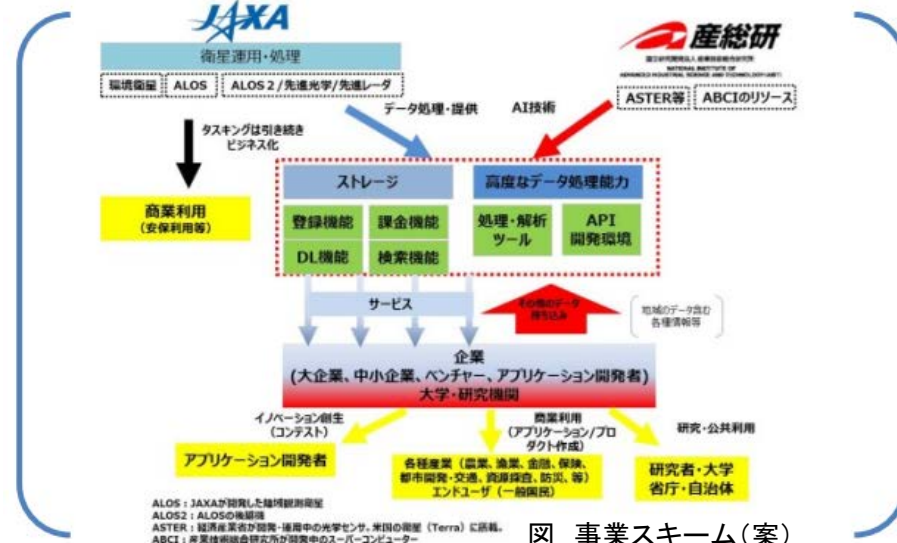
JAXA

衛星運用・処理

環境衛星 | ALOS | ALOS 2 / 先進光学/先進レーダ

産総研

NATIONAL INSTITUTE OF ADVANCED INDUSTRIAL SCIENCE AND TECHNOLOGY (AIST)

ASTER等 | ABCIのリソース

データ処理・提供

AI技術

タスキングは引き続きビジネス化

商業利用
(安保利用等)

ストレージ

登録機能 | 課金機能

DL機能 | 検索機能

高度なデータ処理能力

処理・解析ツール

API 開発環境

サービス

その他のデータ持ち込み

地域のデータ含む各種情報等

企業
(大企業、中小企業、ベンチャー、アプリケーション開発者)
大学・研究機関

イノベーション創生
(コンテスト)

商業利用
(アプリケーション/プロダクト作成)

研究・公共利用

アプリケーション開発者

各種産業 (農業、漁業、金融、保険、都市開発・交通、資源探査、防災、等)
エンドユーザ (一般国民)

研究者・大学
省庁・自治体

ALOS : JAXAが開発した陸域観測衛星
ALOS2 : ALOSの後継機
ASTER : 経済産業省が開発・運用中の光学センサ。米国の衛星 (Terra) に搭載。
ABCI : 産業技術総合研究所が開発中のスーパーコンピューター

図 事業スキーム (案)